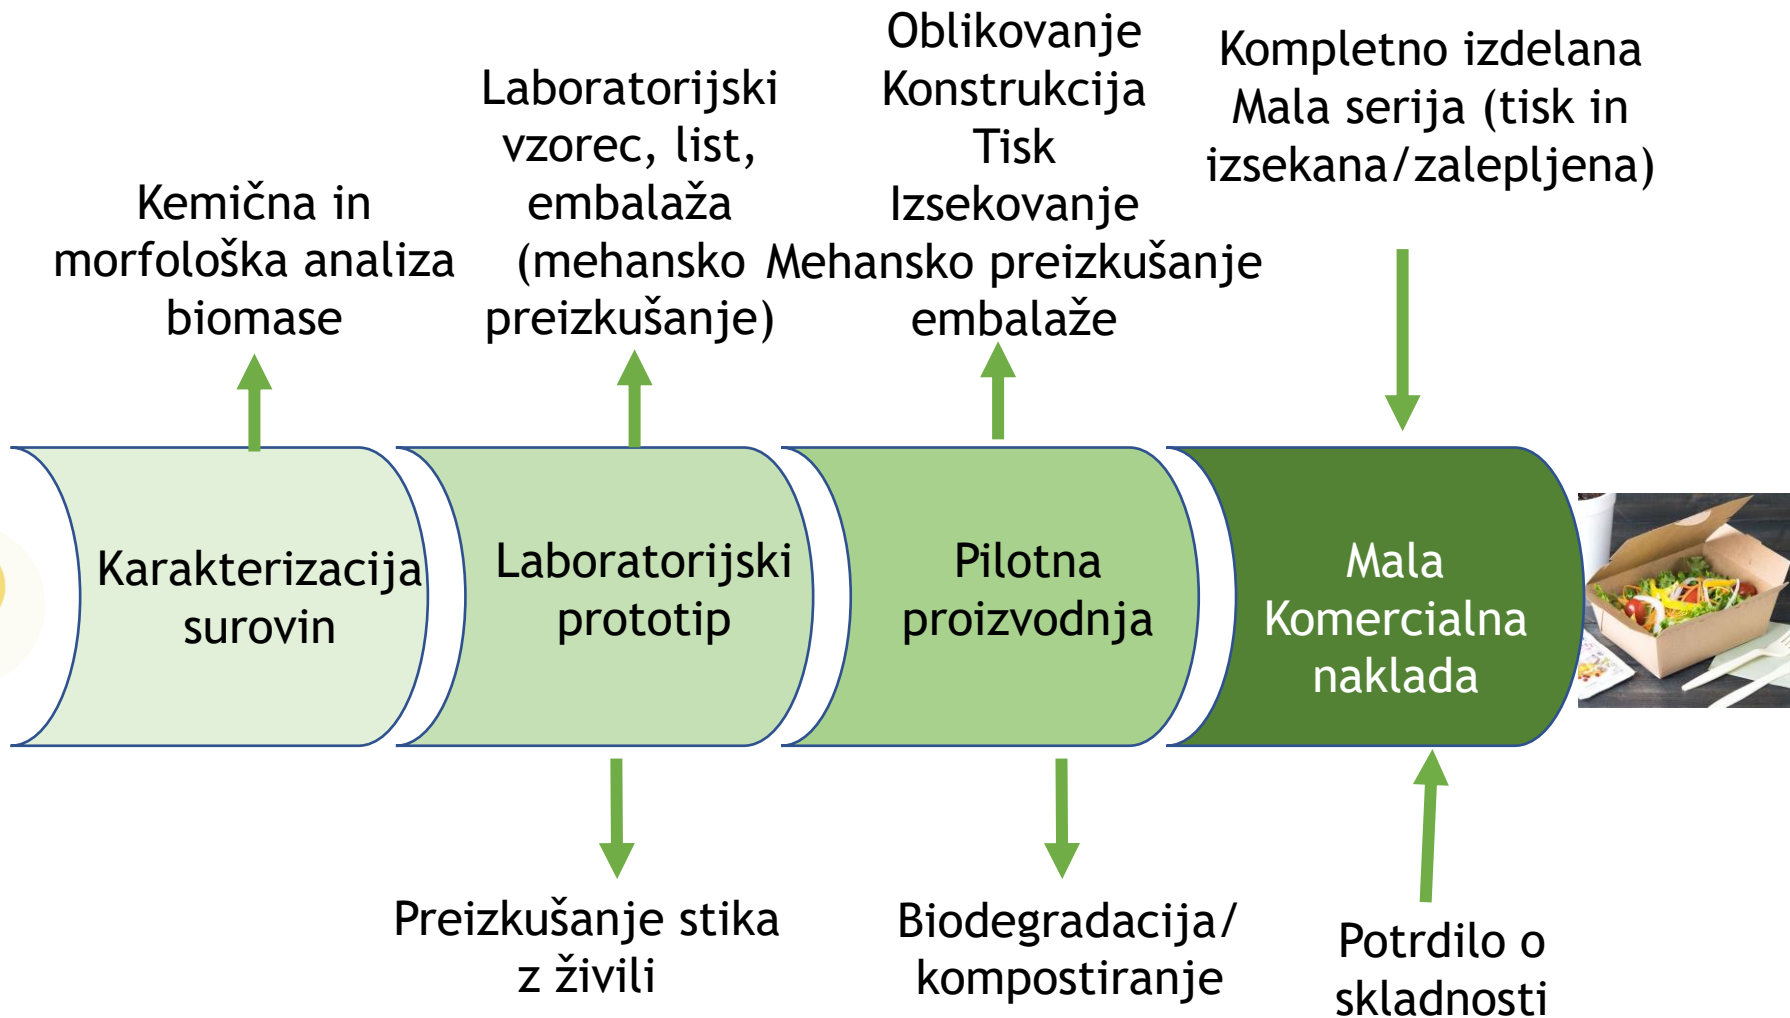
Kemična in morfološka analiza biomase

Laboratorijski vzorec, list, embalaža (mehansko preizkušanje)

Oblikovanje
Konstrukcija
Tisk
Izsekovanje
Mehansko preizkušanje embalaže

Kompletno izdelana
Mala serija (tisk in izsekana/zalepljena)

Karakterizacija surovin

Laboratorijski prototip

Pilotna proizvodnja

Mala Komercialna naklada

Preizkušanje stika z živili

Biodegradacija/ kompostiranje

Potrdilo o skladnosti